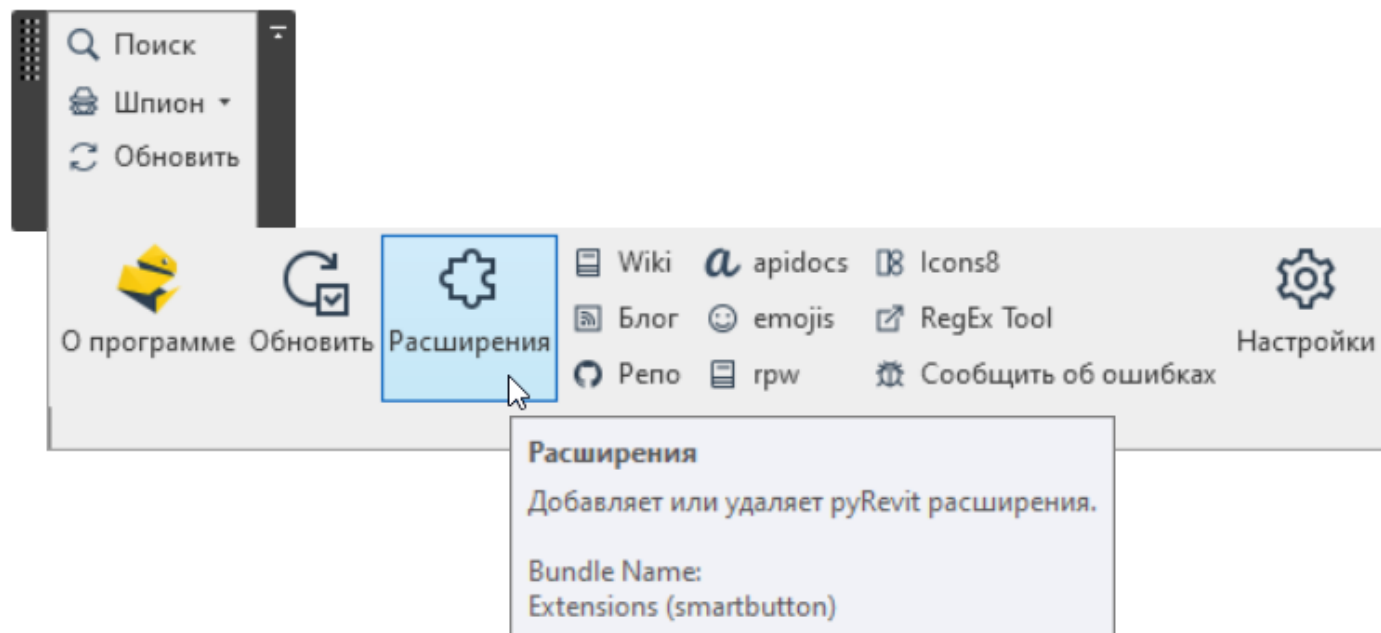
Поиск
Шпион
Обновить

О программе
Обновить
Расширения
Wiki
Блог
Репо
apidocs
emojis
rpw
Icons8
RegEx Tool
Сообщить об ошибках
Настройки

Расширения
Добавляет или удаляет pyRevit расширения.

Bundle Name:
Extensions (smartbutton)